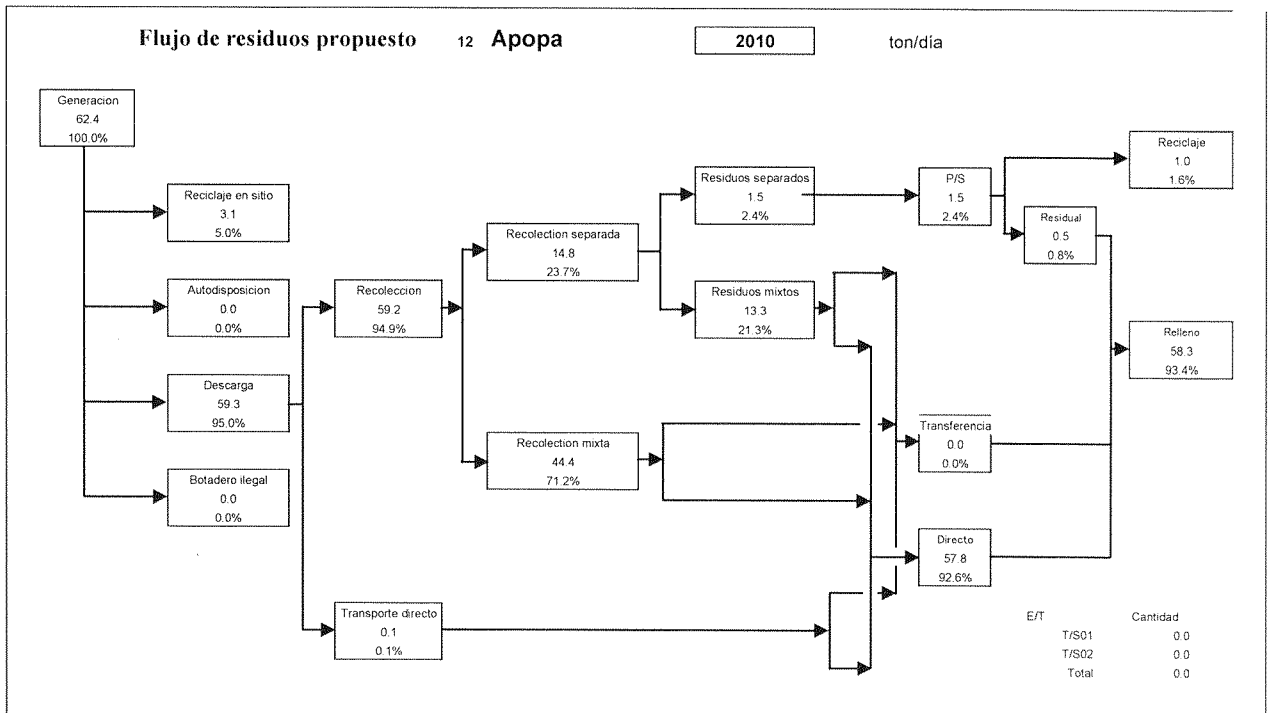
Flujo de residuos propuesto 12 Apopa 2010 ton/día

Generacion
62.4
100.0%

Reciclaje en sitio
3.1
5.0%

Autodisposicion
0.0
0.0%

Descarga
59.3
95.0%

Botadero ilegal
0.0
0.0%

Recoleccion
59.2
94.9%

Transporte directo
0.1
0.1%

Recolection separada
14.8
23.7%

Recolection mixta
44.4
71.2%

Residuos separados
1.5
2.4%

Residuos mixtos
13.3
21.3%

P/S
1.5
2.4%

Reciclaje
1.0
1.6%

Residual
0.5
0.8%

Relleno
58.3
93.4%

Transferencia
0.0
0.0%

Directo
57.8
92.6%

| E/T | Cantidad |
|---|---|
| T/S01 | 0.0 |
| T/S02 | 0.0 |
| Total | 0.0 |